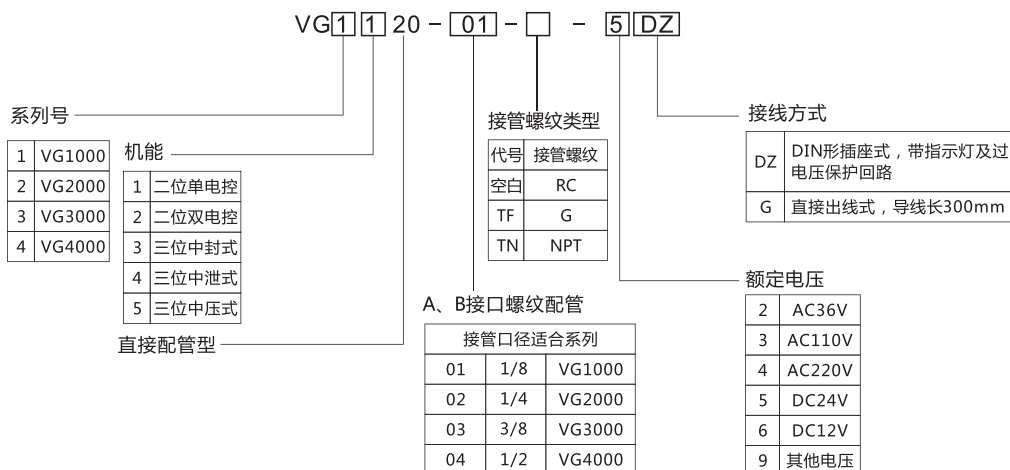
VG 1 1 20 - 01 - □ - 5 DZ

系列号

| 1 | VG1000 |
|---|---|
| 2 | VG2000 |
| 3 | VG3000 |
| 4 | VG4000 |

机能

| 1 | 二位单电控 |
|---|---|
| 2 | 二位双电控 |
| 3 | 三位中封式 |
| 4 | 三位中泄式 |
| 5 | 三位中压式 |

直接配管型

接管螺纹类型

| 代号 | 接管螺纹 |
|---|---|
| 空白 | RC |
| TF | G |
| TN | NPT |

A、B接口螺纹配管

| 接管口径适合系列 | | |
|---|---|---|
| 01 | 1/8 | VG1000 |
| 02 | 1/4 | VG2000 |
| 03 | 3/8 | VG3000 |
| 04 | 1/2 | VG4000 |

接线方式

| DZ | DIN形插座式，带指示灯及过电压保护回路 |
|---|---|
| G | 直接出线式，导线长300mm |

额定电压

| 2 | AC36V |
|---|---|
| 3 | AC110V |
| 4 | AC220V |
| 5 | DC24V |
| 6 | DC12V |
| 9 | 其他电压 |